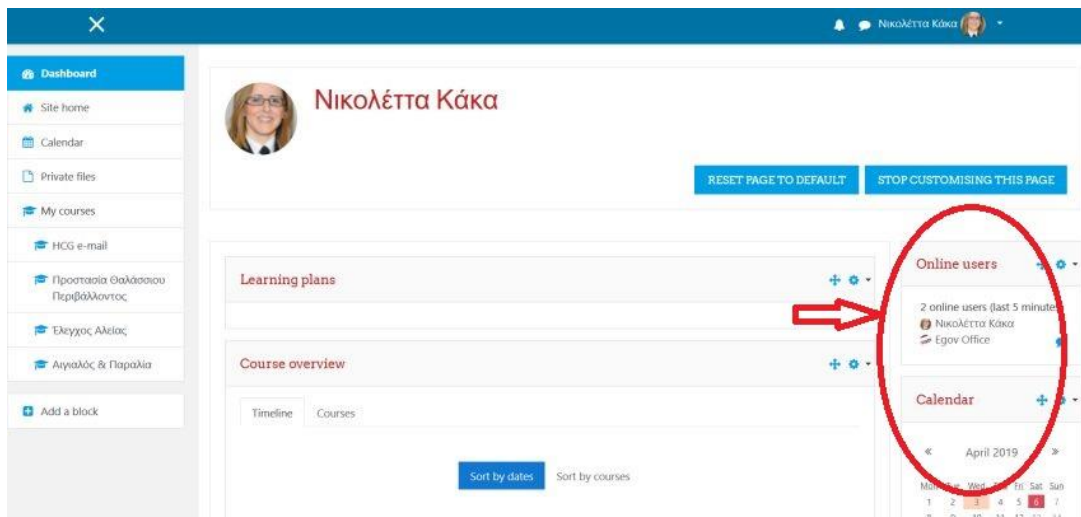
Νικολέττα Κάκα

Dashboard
Site home
Calendar
Private files
My courses
HCG e-mail
Προστασία Θαλάσσιου Περιβάλλοντος
Έλεγχος Αλιείας
Αιγιαλός & Παραλία
Add a block

Νικολέττα Κάκα

RESET PAGE TO DEFAULT
STOP CUSTOMISING THIS PAGE

Learning plans

Course overview

Timeline
Courses

Sort by dates
Sort by courses

Online users
2 online users (last 5 minute
Νικολέττα Κάκα
Egov Office

Calendar
«
April 2019
»
| Mon | Tue | Wed | Thu | Fri | Sat | Sun |
|---|---|---|---|---|---|---|
| 1 | 2 | 3 | 4 | 5 | 6 | 7 |
| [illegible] | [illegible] | 10 | 11 | 12 | 13 | 14 |